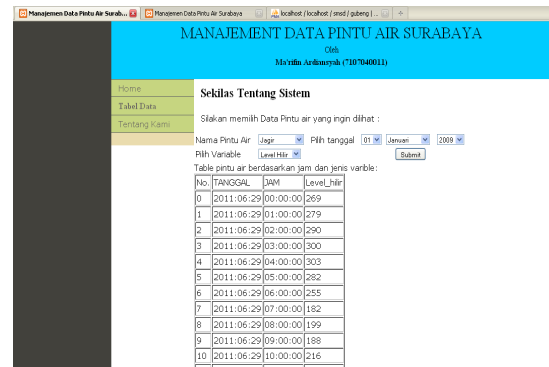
Manajemen Data Pintu Air Suraba... | Manajemen Data Pintu Air Surabaya | localhost / localhost / siesd / gubeng | ... | +

MANAJEMENT DATA PINTU AIR SURABAYA
Oleh
Ma'rifin Ardiansyah (7107040011)

Home
Tabel Data
Tentang Kami

Sekilas Tentang Sistem

Silakan memilih Data Pintu air yang ingin dilihat :

Nama Pintu Air Jagir Pilih tanggal 01 Januari 2009
Pilih Variable Level Hilir Submit

Table pintu air berdasarkan jam dan jenis varible :

| No. | TANGGAL | JAM | Level_hilir |
|---|---|---|---|
| 0 | 2011:06:29 | 00:00:00 | 269 |
| 1 | 2011:06:29 | 01:00:00 | 279 |
| 2 | 2011:06:29 | 02:00:00 | 290 |
| 3 | 2011:06:29 | 03:00:00 | 300 |
| 4 | 2011:06:29 | 04:00:00 | 303 |
| 5 | 2011:06:29 | 05:00:00 | 282 |
| 6 | 2011:06:29 | 06:00:00 | 255 |
| 7 | 2011:06:29 | 07:00:00 | 182 |
| 8 | 2011:06:29 | 08:00:00 | 199 |
| 9 | 2011:06:29 | 09:00:00 | 188 |
| 10 | 2011:06:29 | 10:00:00 | 216 |